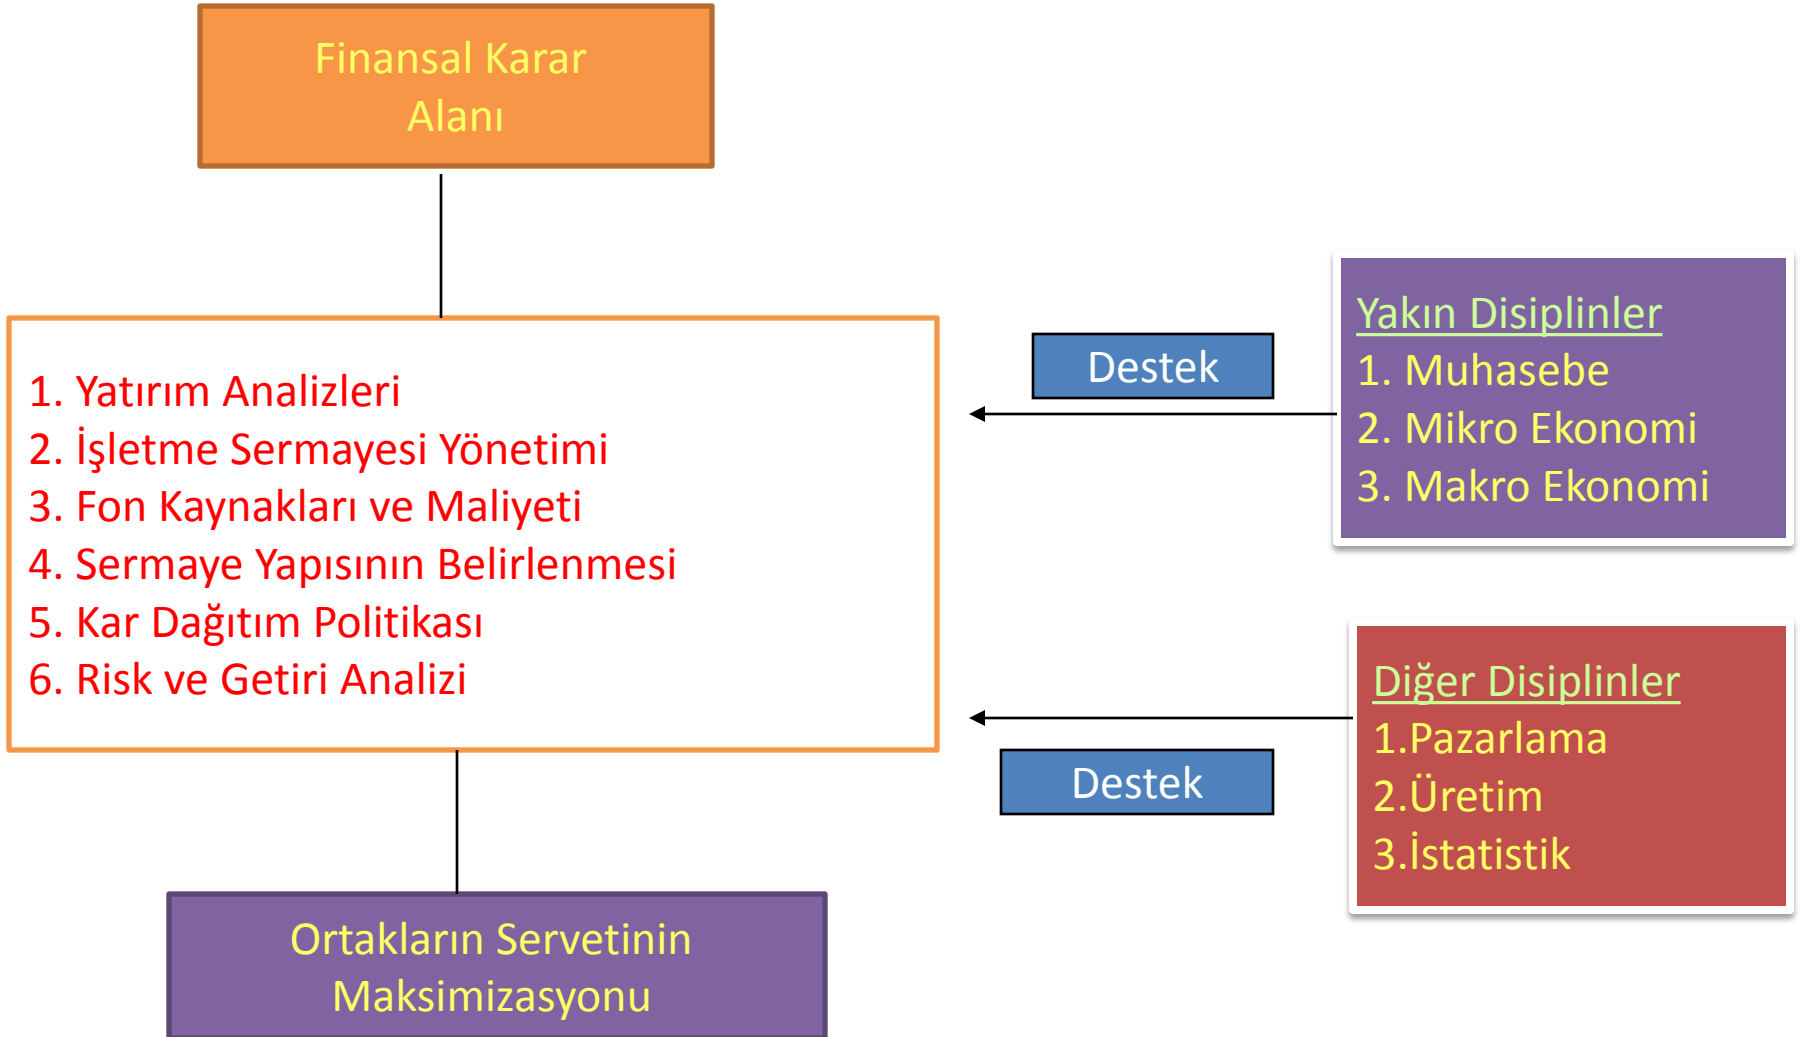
Finansal Karar Alanı

1. Yatırım Analizleri
2. İşletme Sermayesi Yönetimi
3. Fon Kaynakları ve Maliyeti
4. Sermaye Yapısının Belirlenmesi
5. Kar Dağıtım Politikası
6. Risk ve Getiri Analizi

Destek

Yakın Disiplinler
1. Muhasebe
2. Mikro Ekonomi
3. Makro Ekonomi

Diğer Disiplinler
1.Pazarlama
2.Üretim
3.İstatistik

Destek

Ortakların Servetinin Maksimizasyonu